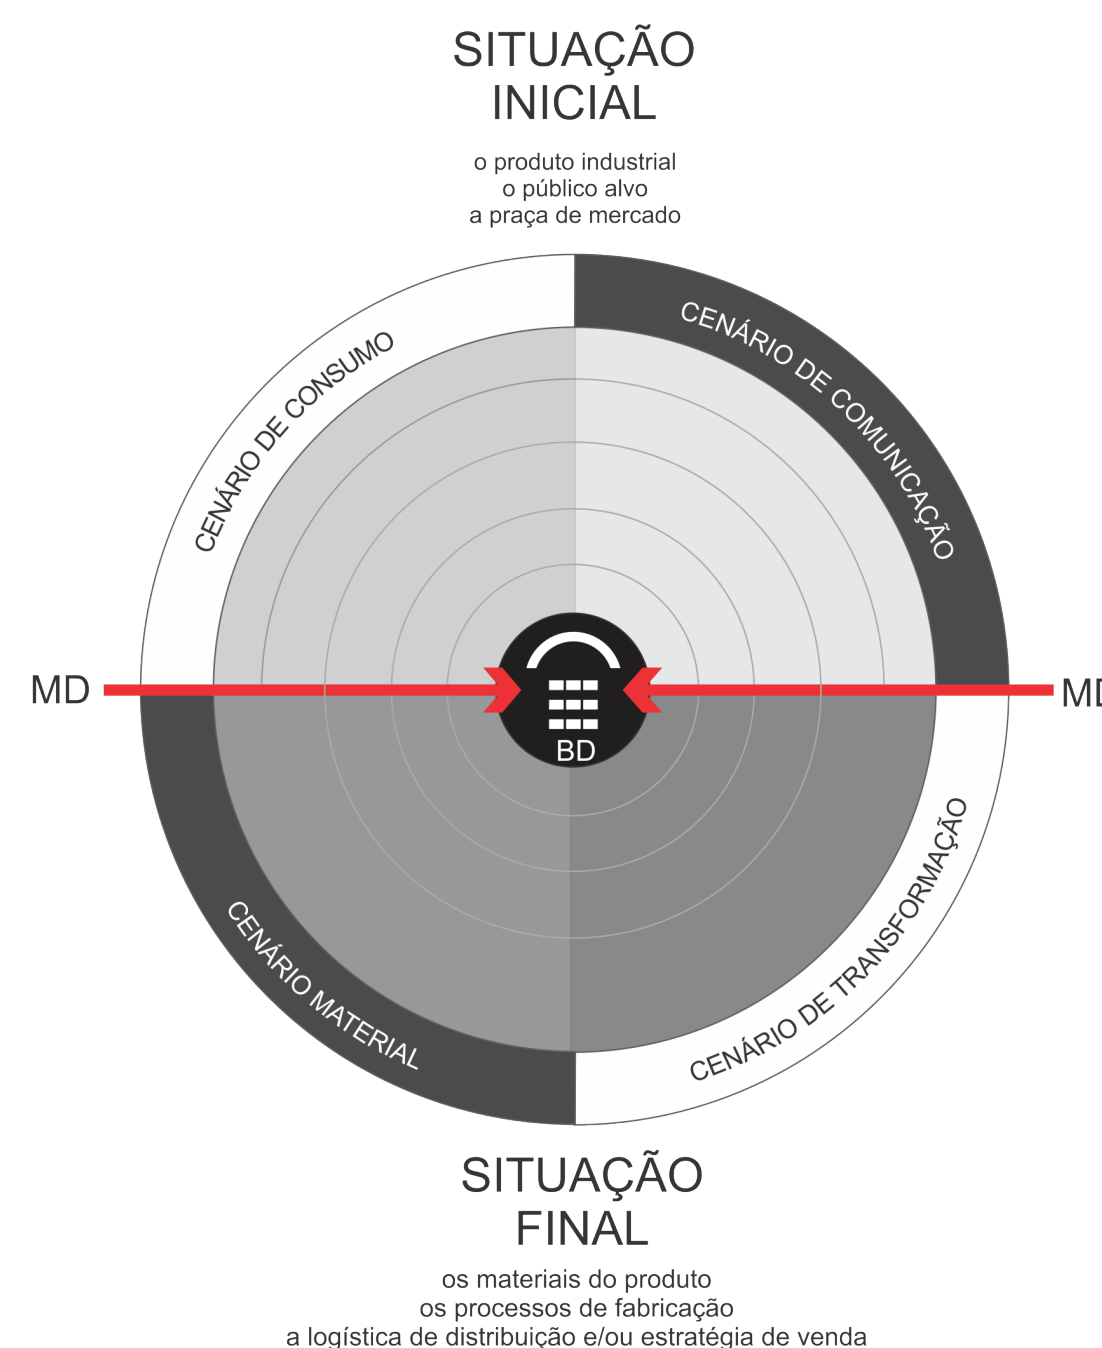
SITUAÇÃO INICIAL

o produto industrial
o público alvo
a praça de mercado

CENÁRIO DE CONSUMO

CENÁRIO DE COMUNICAÇÃO

MD

BD

MD

CENÁRIO MATERIAL

CENÁRIO DE TRANSFORMAÇÃO

SITUAÇÃO FINAL

os materiais do produto
os processos de fabricação
a logística de distribuição e/ou estratégia de venda